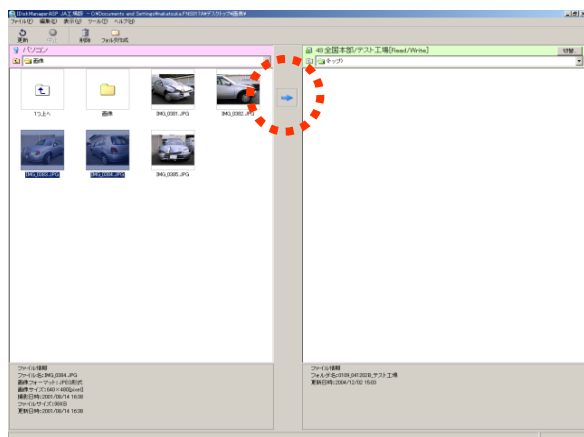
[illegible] Disk Manager ASP JA工場版 - C:¥Documents and Settings¥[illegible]¥デスクトップ¥画像¥

ファイル(F) 編集(E) 表示(V) ツール(T) ヘルプ(H)

更新 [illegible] 削除 フォルダ作成

パソコン

画像

1つ上へ

画像

IMG_0001.JPG

IMG_0002.JPG

IMG_0003.JPG

IMG_0004.JPG

IMG_0005.JPG

40 全国本部/テスト工場(Read/Write)

切替

ネッツ

ファイル情報
ファイル名:IMG_0004.JPG
画像フォーマット:JPEG形式
画像サイズ:640×480[pixel]
撮影日時:2001/08/14 16:38
ファイルサイズ:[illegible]
更新日時:2001/08/14 16:38

ファイル情報
フォルダ名:0109_0412028_テスト工場
更新日時:2006/12/02 15:03